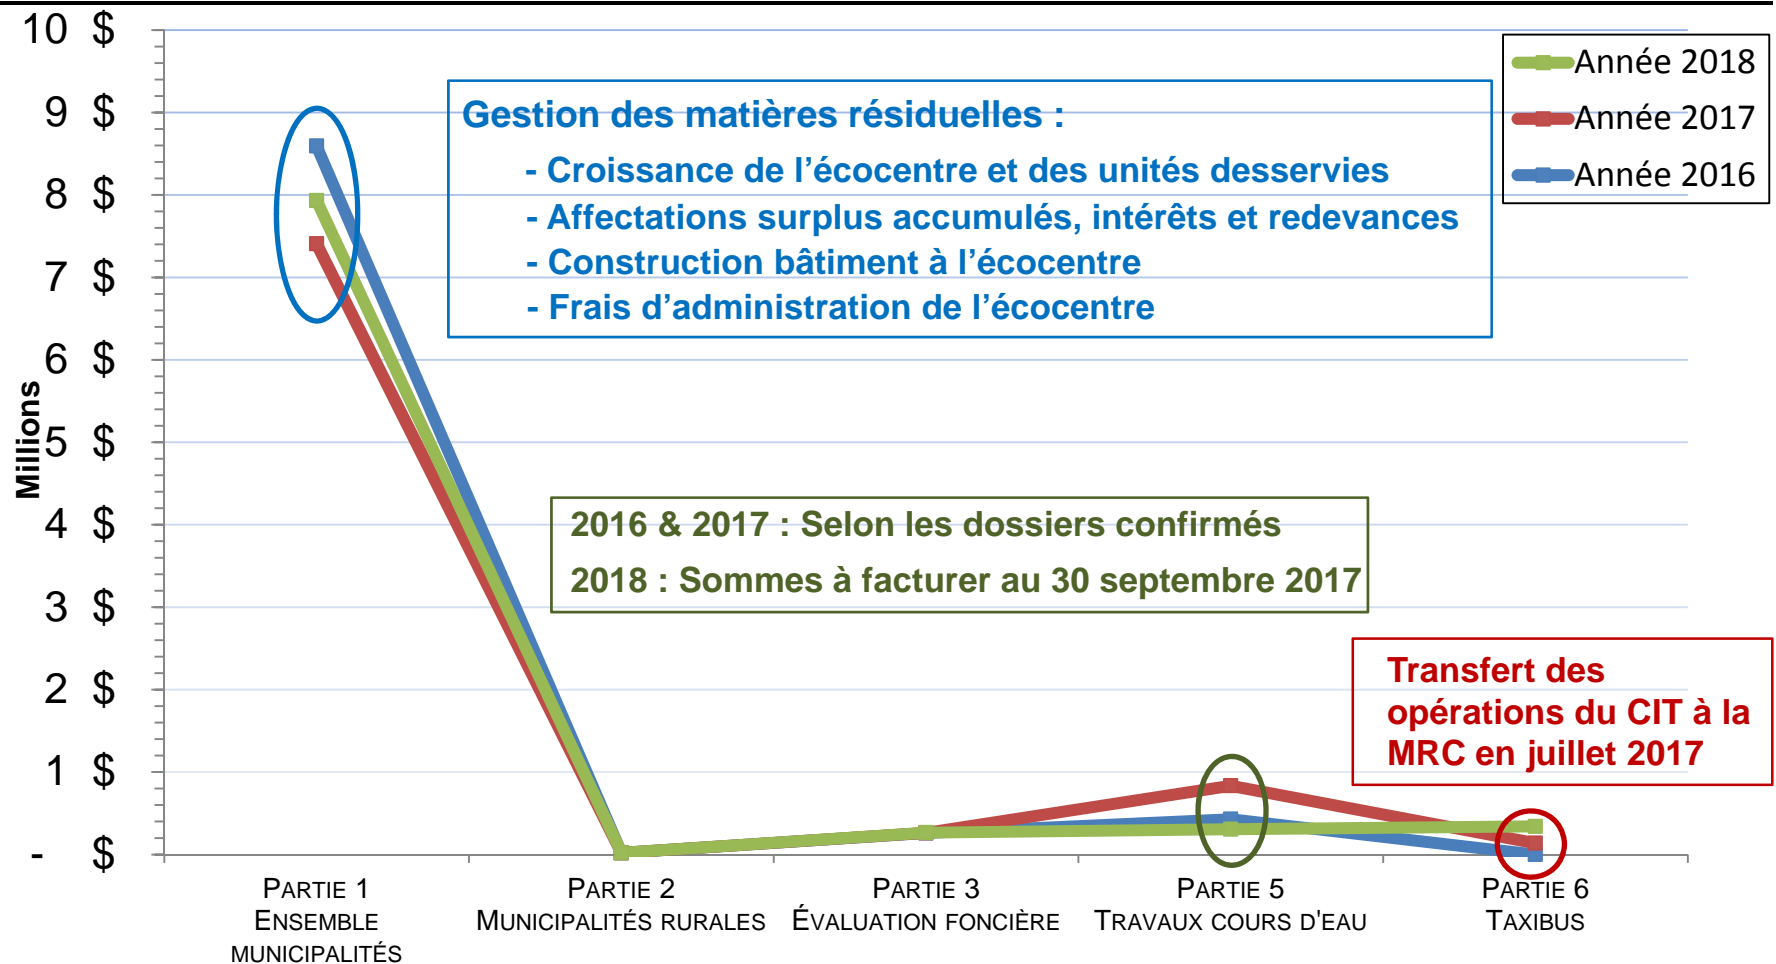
10 $
9 $
8 $
7 $
6 $
5 $
4 $
3 $
2 $
1 $
- $

Millions

Année 2018
Année 2017
Année 2016

Gestion des matières résiduelles :
- Croissance de l'écocentre et des unités desservies
- Affectations surplus accumulés, intérêts et redevances
- Construction bâtiment à l'écocentre
- Frais d'administration de l'écocentre

2016 & 2017 : Selon les dossiers confirmés
2018 : Sommes à facturer au 30 septembre 2017

Transfert des opérations du CIT à la MRC en juillet 2017

PARTIE 1
ENSEMBLE MUNICIPALITÉS

PARTIE 2
MUNICIPALITÉS RURALES

PARTIE 3
ÉVALUATION FONCIÈRE

PARTIE 5
TRAVAUX COURS D'EAU

PARTIE 6
TAXIBUS